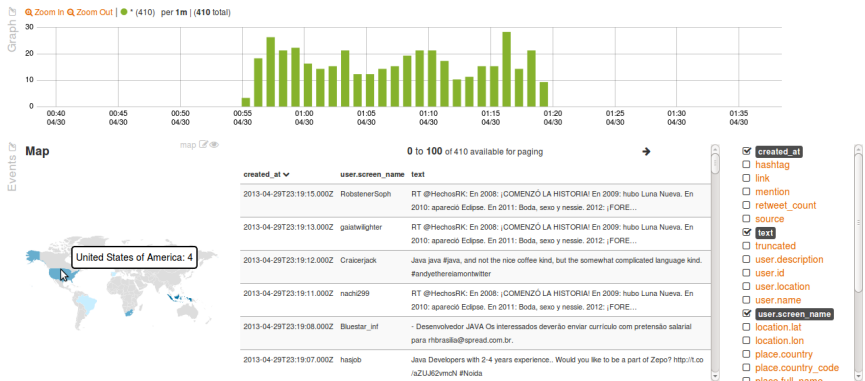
Graph

Zoom In  Zoom Out | * (410) per 1m | (410 total)

30
20
10
0

00:40 04/30
00:45 04/30
00:50 04/30
00:55 04/30
01:00 04/30
01:05 04/30
01:10 04/30
01:15 04/30
01:20 04/30
01:25 04/30
01:30 04/30
01:35 04/30

Events

Map

map

United States of America: 4

0 to 100 of 410 available for paging

| created_at | user.screen_name | text |
|---|---|---|
| 2013-04-29T23:19:15.000Z | RobstenerSoph | RT @HechosRK: En 2008: ¡COMENZÓ LA HISTORIA! En 2009: hubo Luna Nueva. En 2010: apareció Eclipse. En 2011: Boda, sexo y nessie. 2012: ¡FORE... |
| 2013-04-29T23:19:13.000Z | gaiatwilighter | RT @HechosRK: En 2008: ¡COMENZÓ LA HISTORIA! En 2009: hubo Luna Nueva. En 2010: apareció Eclipse. En 2011: Boda, sexo y nessie. 2012: ¡FORE... |
| 2013-04-29T23:19:12.000Z | Craicerjack | Java java #java, and not the nice coffee kind, but the somewhat complicated language kind. #andyethereiamontwitter |
| 2013-04-29T23:19:11.000Z | nachi299 | RT @HechosRK: En 2008: ¡COMENZÓ LA HISTORIA! En 2009: hubo Luna Nueva. En 2010: apareció Eclipse. En 2011: Boda, sexo y nessie. 2012: ¡FORE... |
| 2013-04-29T23:19:08.000Z | Bluestar_inf | - Desenvolvedor JAVA Os interessados deverão enviar currículo com pretensão salarial para rhbrasilia@spread.com.br. |
| 2013-04-29T23:19:07.000Z | hasjob | Java Developers with 2-4 years experience.. Would you like to be a part of Zepo? http://t.co/aZUJ62vmcN #Noida |

created_at
hashtag
link
mention
retweet_count
source
text
truncated
user.description
user.id
user.location
user.name
user.screen_name
location.lat
location.lon
place.country
place.country_code
place.full_name